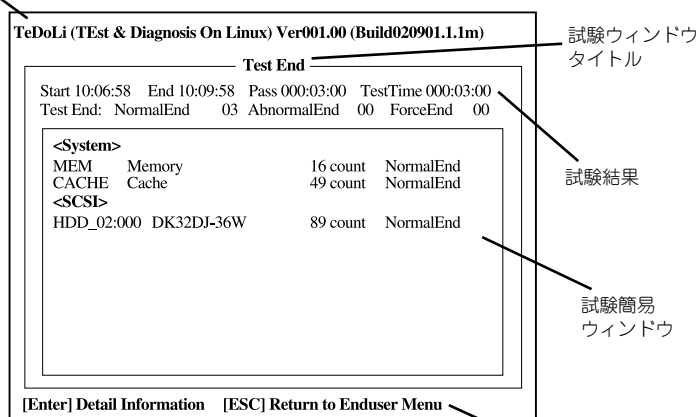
TeDoLi (TEst & Diagnosis On Linux) Ver001.00 (Build020901.1.1m)

試験ウィンドウタイトル

Test End

Start 10:06:58 End 10:09:58 Pass 000:03:00 TestTime 000:03:00
Test End: NormalEnd 03 AbnormalEnd 00 ForceEnd 00

試験結果

<System>
MEM Memory 16 count NormalEnd
CACHE Cache 49 count NormalEnd
<SCSI>
HDD_02:000 DK32DJ-36W 89 count NormalEnd

試験簡易ウィンドウ

[Enter] Detail Information [ESC] Return to Enduser Menu